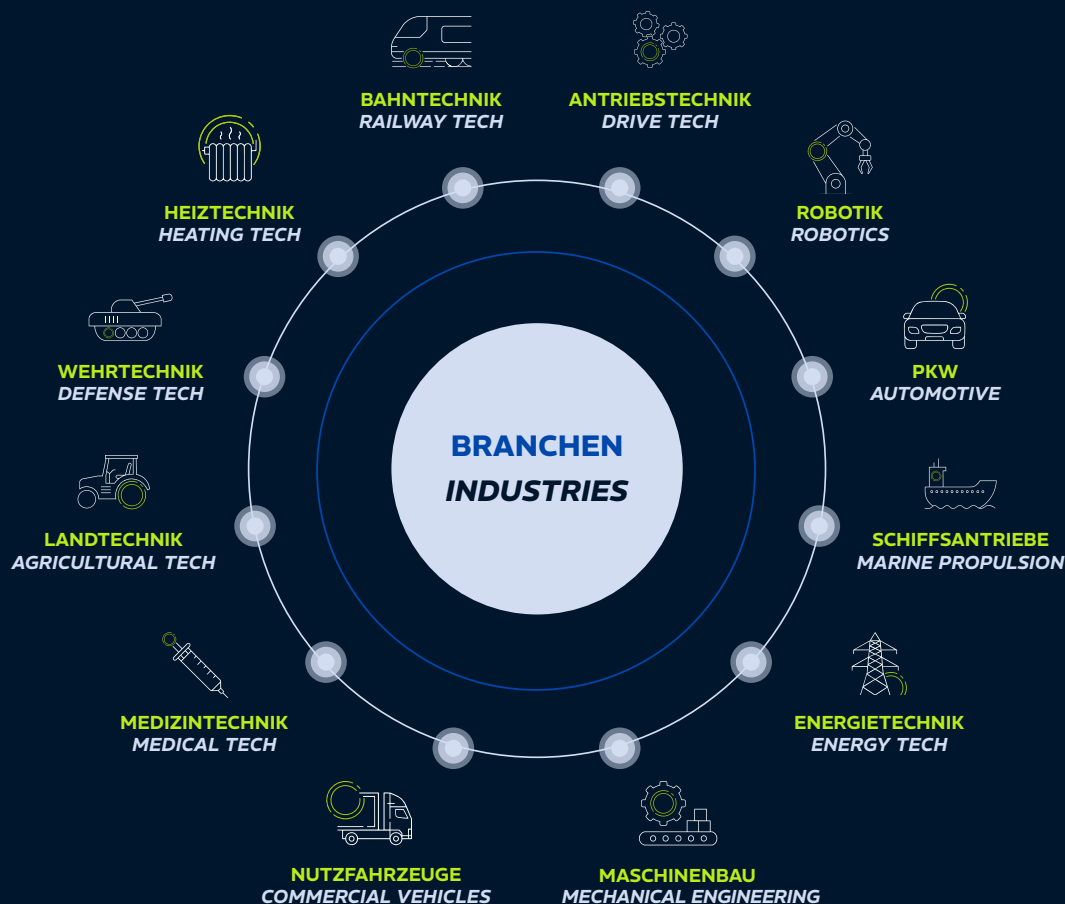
BAHNTECHNIK
RAILWAY TECH

ANTRIEBSTECHNIK
DRIVE TECH

HEIZTECHNIK
HEATING TECH

ROBOTIK
ROBOTICS

WEHRTECHNIK
DEFENSE TECH

PKW
AUTOMOTIVE

BRANCHEN
INDUSTRIES

LANDTECHNIK
AGRICULTURAL TECH

SCHIFFSANTRIEBE
MARINE PROPULSION

MEDIZINTECHNIK
MEDICAL TECH

ENERGIETECHNIK
ENERGY TECH

NUTZFAHRZEUGE
COMMERCIAL VEHICLES

MASCHINENBAU
MECHANICAL ENGINEERING